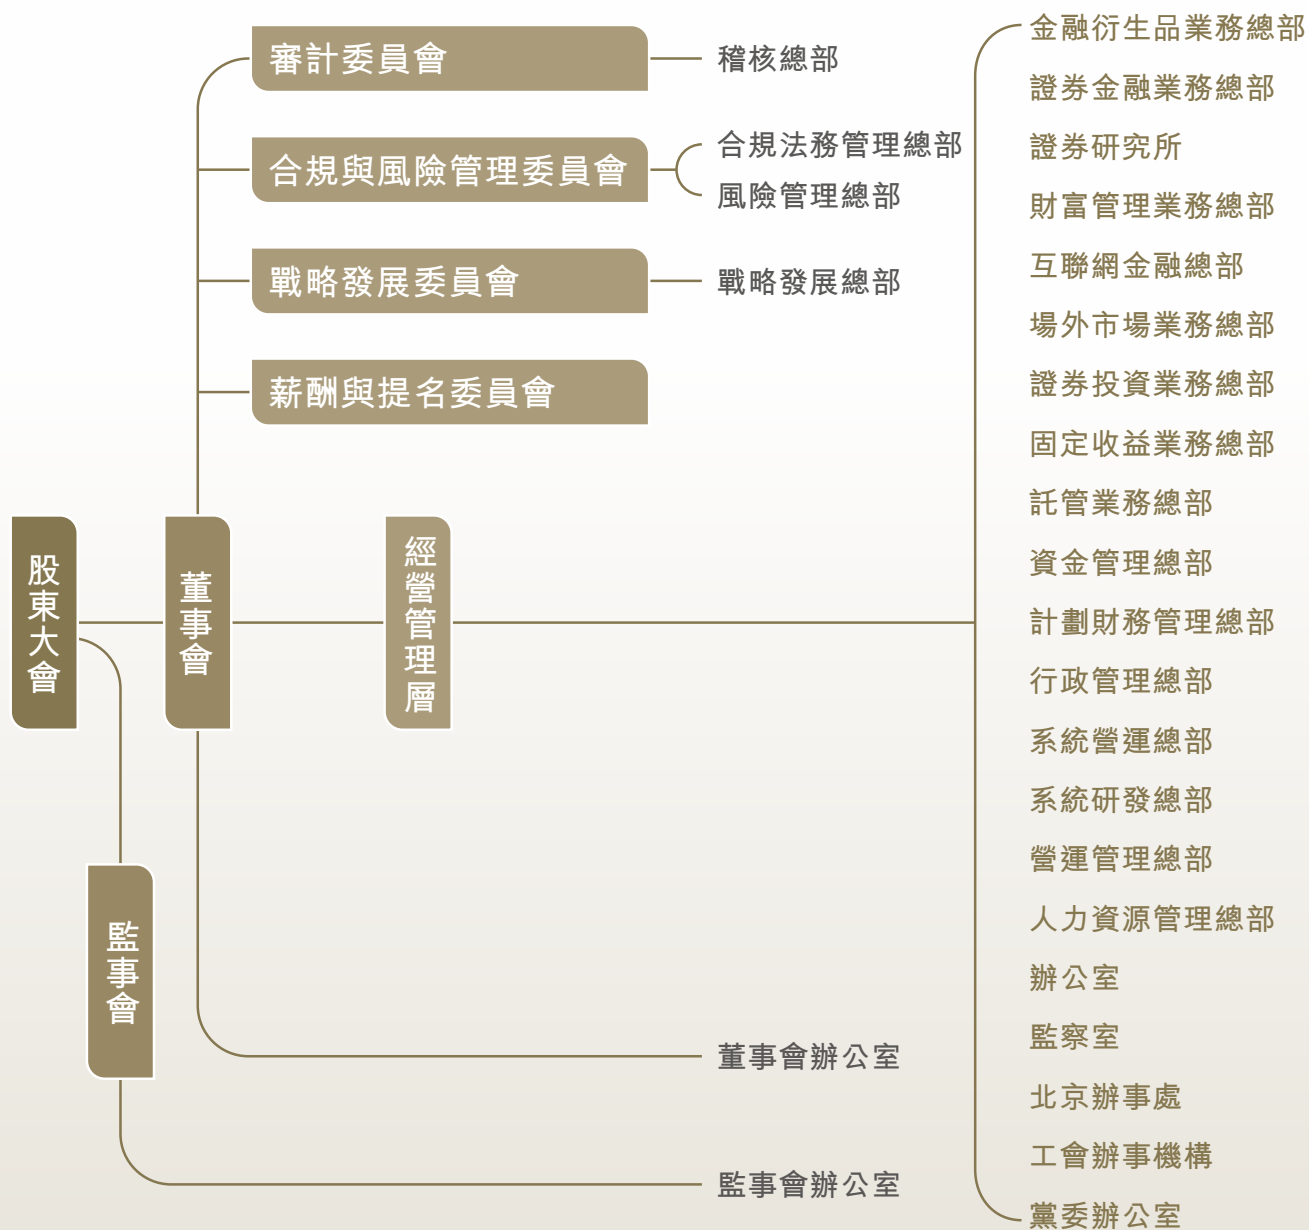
股東大會

董事會

審計委員會
稽核總部

合規與風險管理委員會
合規法務管理總部
風險管理總部

戰略發展委員會
戰略發展總部

薪酬與提名委員會

經營管理層

金融衍生品業務總部
證券金融業務總部
證券研究所
財富管理業務總部
互聯網金融總部
場外市場業務總部
證券投資業務總部
固定收益業務總部
託管業務總部
資金管理總部
計劃財務管理總部
行政管理總部
系統營運總部
系統研發總部
營運管理總部
人力資源管理總部
辦公室
監察室
北京辦事處
工會辦事機構
黨委辦公室

董事會辦公室

監事會

監事會辦公室